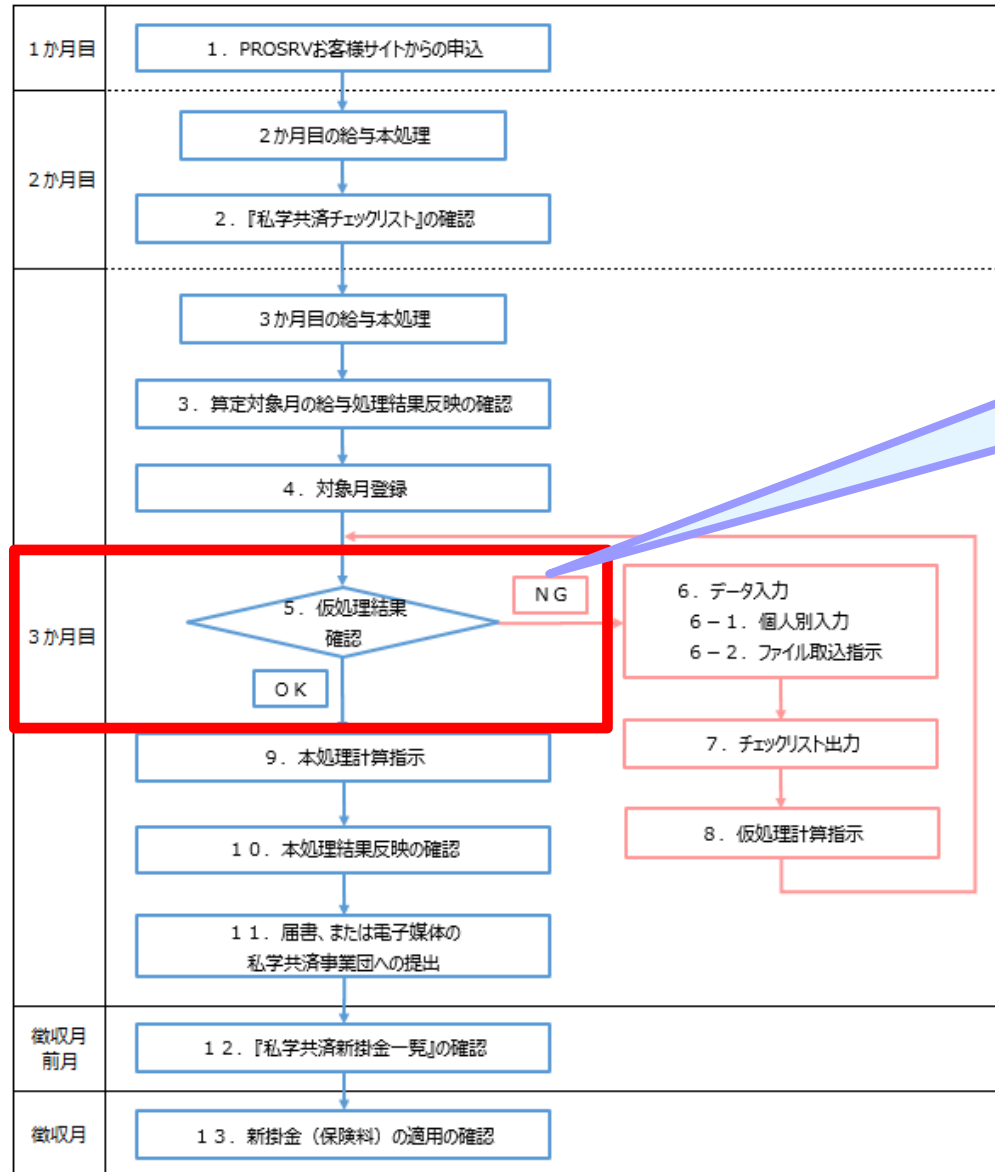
１か月目

１．PROSRVお客様サイトからの申込

２か月目

２か月目の給与本処理

２．『私学共済チェックリスト』の確認

３か月目

３か月目の給与本処理

３．算定対象月の給与処理結果反映の確認

４．対象月登録

５．仮処理結果確認

ＮＧ

６．データ入力
６－１．個人別入力
６－２．ファイル取込指示

７．チェックリスト出力

８．仮処理計算指示

ＯＫ

９．本処理計算指示

１０．本処理結果反映の確認

１１．届書、または電子媒体の私学共済事業団への提出

徴収月前月

１２．『私学共済新掛金一覧』の確認

徴収月

１３．新掛金（保険料）の適用の確認